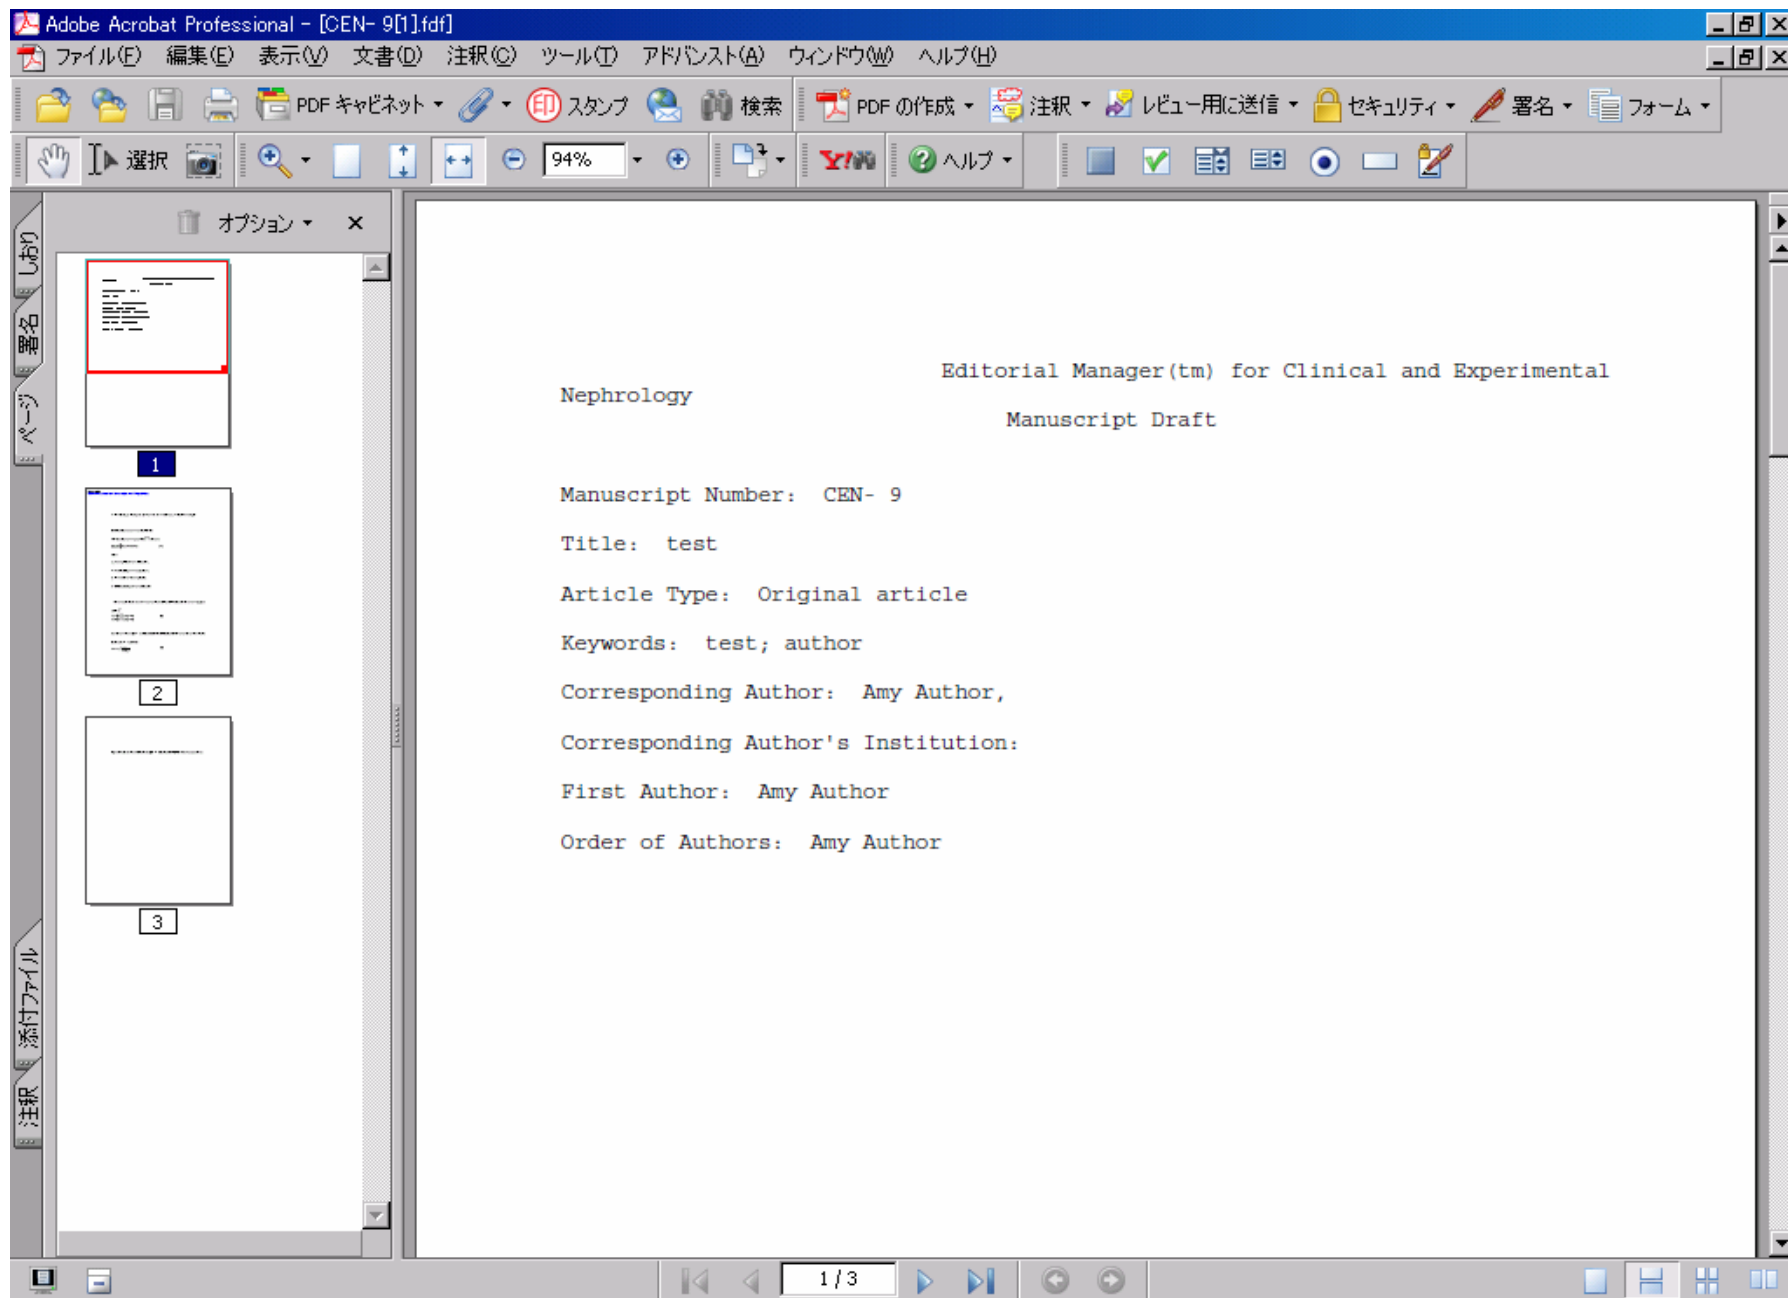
Adobe Acrobat Professional - [CEN- 9[1].fdf]

ファイル(F) 編集(E) 表示(V) 文書(D) 注釈(C) ツール(T) アドバンスト(A) ウィンドウ(W) ヘルプ(H)

PDF キャビネット スタンプ 検索 PDF の作成 注釈 レビュー用に送信 セキュリティ 署名 フォーム

選択 94% ヘルプ

オプション

しおり 署名 ページ 添付ファイル 注釈

1 2 3

Editorial Manager(tm) for Clinical and Experimental Nephrology

Manuscript Draft

Manuscript Number: CEN- 9

Title: test

Article Type: Original article

Keywords: test; author

Corresponding Author: Amy Author,

Corresponding Author's Institution:

First Author: Amy Author

Order of Authors: Amy Author

1 / 3